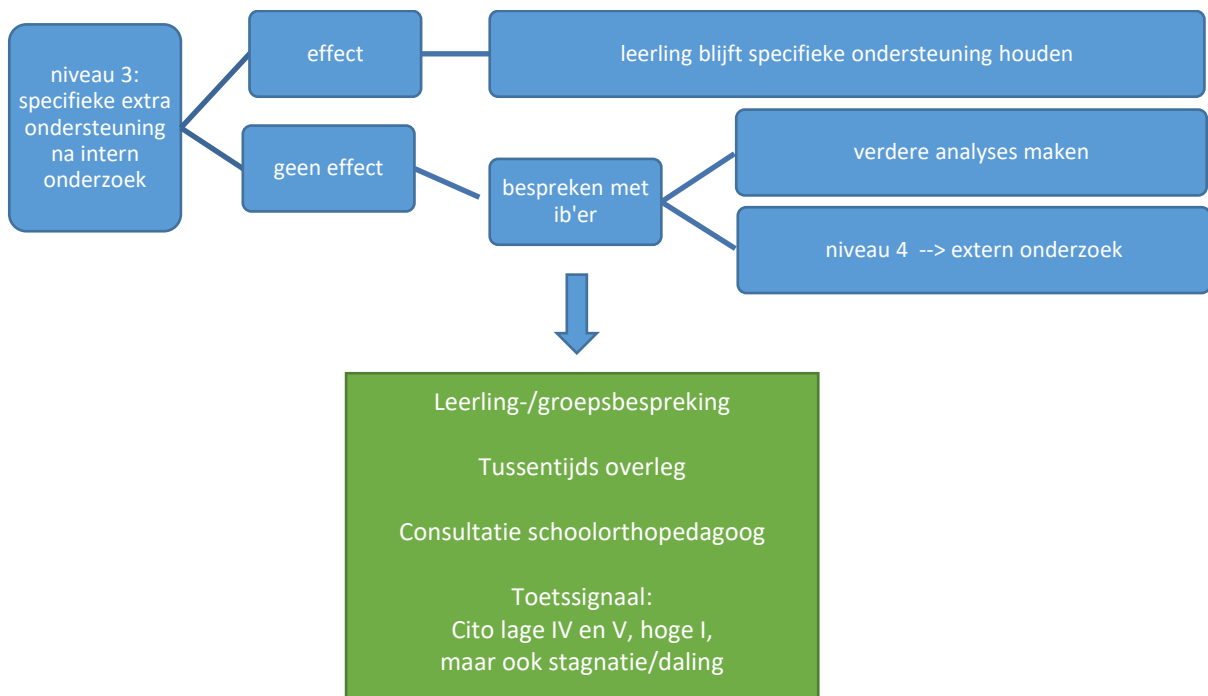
niveau 3: specifieke extra ondersteuning na intern onderzoek

effect

leerling blijft specifieke ondersteuning houden

geen effect

bespreken met ib'er

verdere analyses maken

niveau 4 --> extern onderzoek

Leerling-/groepsbespreking

Tussentijds overleg

Consultatie schoolorthopedagoog

Toetssignaal:
Cito lage IV en V, hoge I,
maar ook stagnatie/daling